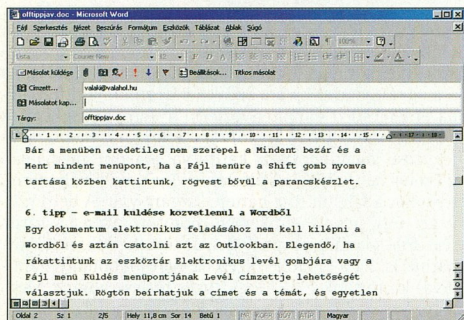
offtippjav.doc - Microsoft Word

Fájl Szerkesztés Nézet Beszúrás Formátum Eszközök Táblázat Ablak Súgó

Másolat küldése | Beállítások... Titkos másolat

Címzett... valaki@valahol.hu

Másolatot kap...

Tárgy: offtippjav.doc

Bár a menüben eredetileg nem szerepel a Mindent bezár és a Ment mindent menüpont, ha a Fájl menüre a Shift gomb nyomva tartása közben kattintunk, rögvest bővül a parancskészlet.

6. tipp – e-mail küldése közvetlenül a Wordből

Egy dokumentum elektronikus feladásához nem kell kilépni a Wordből és aztán csatolni azt az Outlookban. Elegendő, ha rákattintunk az eszköztár Elektronikus levél gombjára vagy a Fájl menü Küldés menüpontjának Levél címzettje lehetőségét választjuk. Rögtön beírhatjuk a címet és a témát, és egyetlen

Oldal 2 Sz 1 2/5 Hely 11,8 cm Sor 14 Betű 1 Magyar